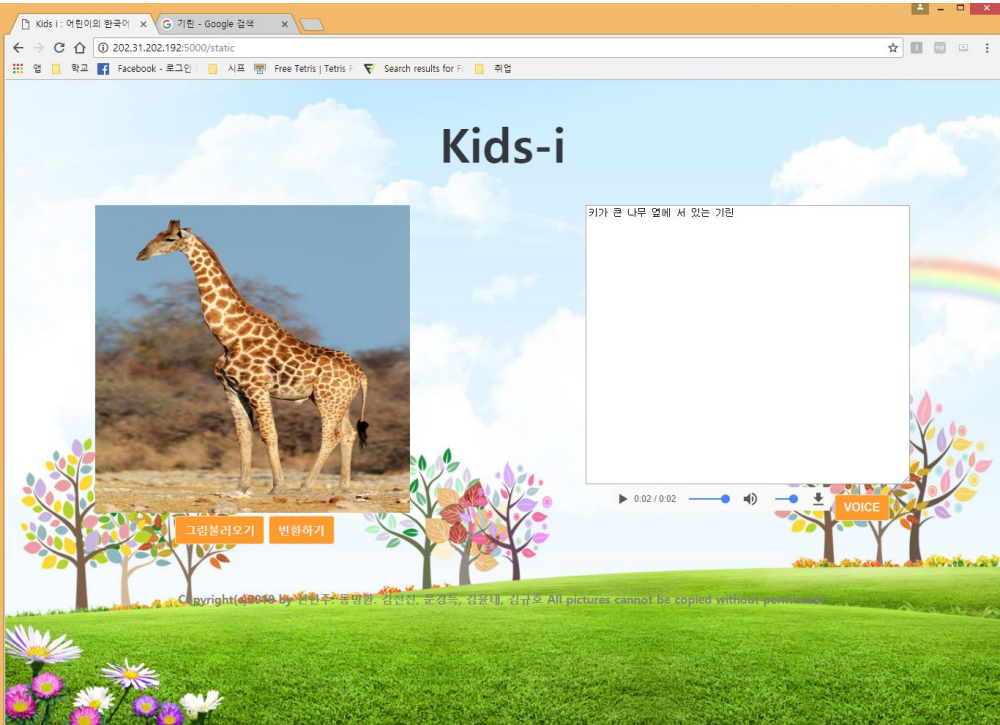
Kids i : 어린이의 한국어 ×
기린 - Google 검색 ×

202.31.202.192:5000/static

앱 학교 Facebook - 로그인 시프 Free Tetris | Tetris Search results for F 취업

Kids-i

키가 큰 나무 옆에 서 있는 기린

0:02 / 0:02

VOICE

그림불러오기 변환하기

Copyright(c)2019 by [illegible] All pictures cannot be copied without permission